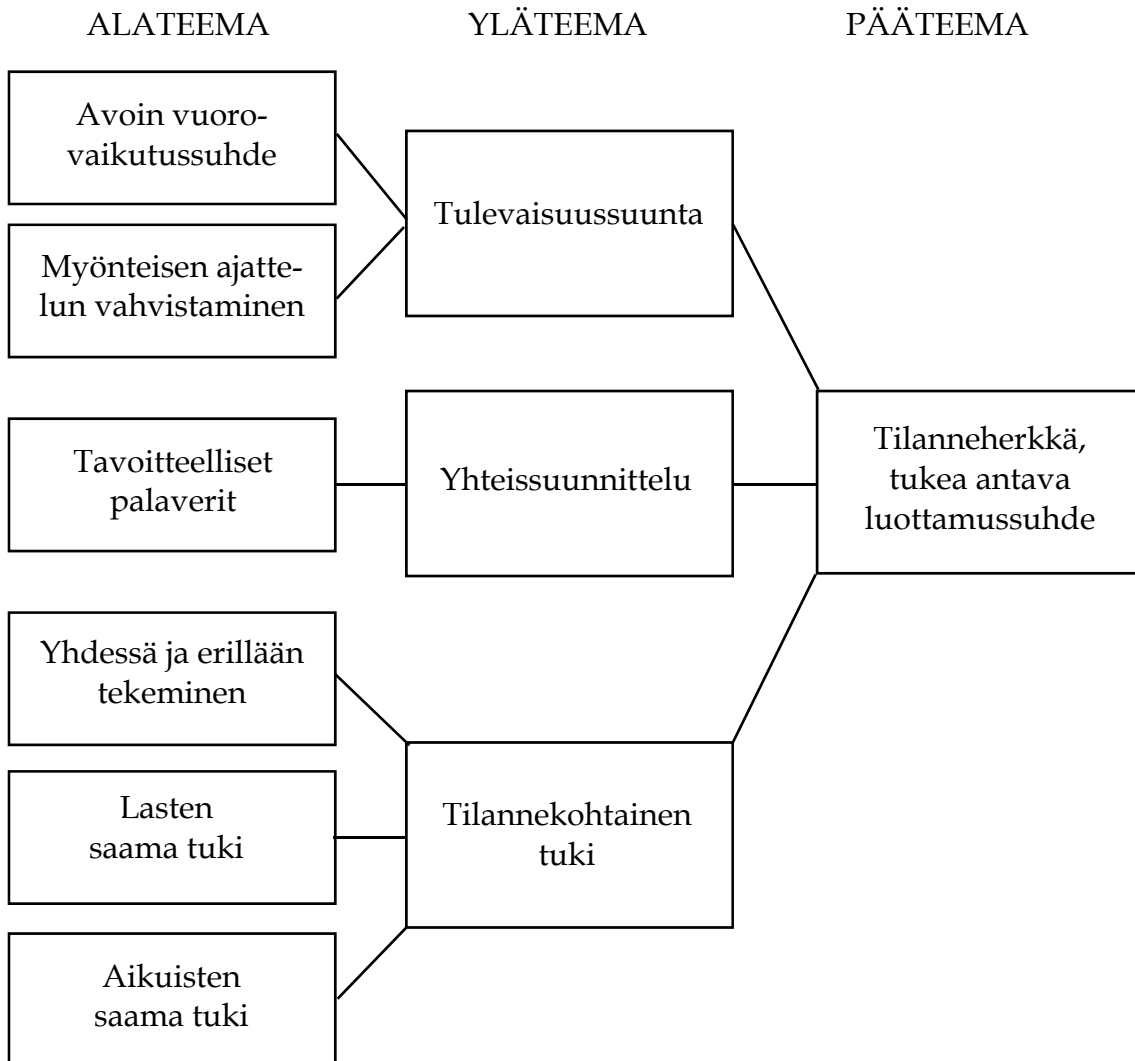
ALATEEMA YLÄTEEMA PÄÄTEEMA

Avoin vuorovaikutussuhde

Myönteisen ajattelun vahvistaminen

Tulevaisuussuunta

Tavoitteelliset palaverit

Yhteissuunnittelu

Tilanneherkkä, tukea antava luottamussuhde

Yhdessä ja erillään tekeminen

Lasten saama tuki

Tilannekohtainen tuki

Aikuisten saama tuki